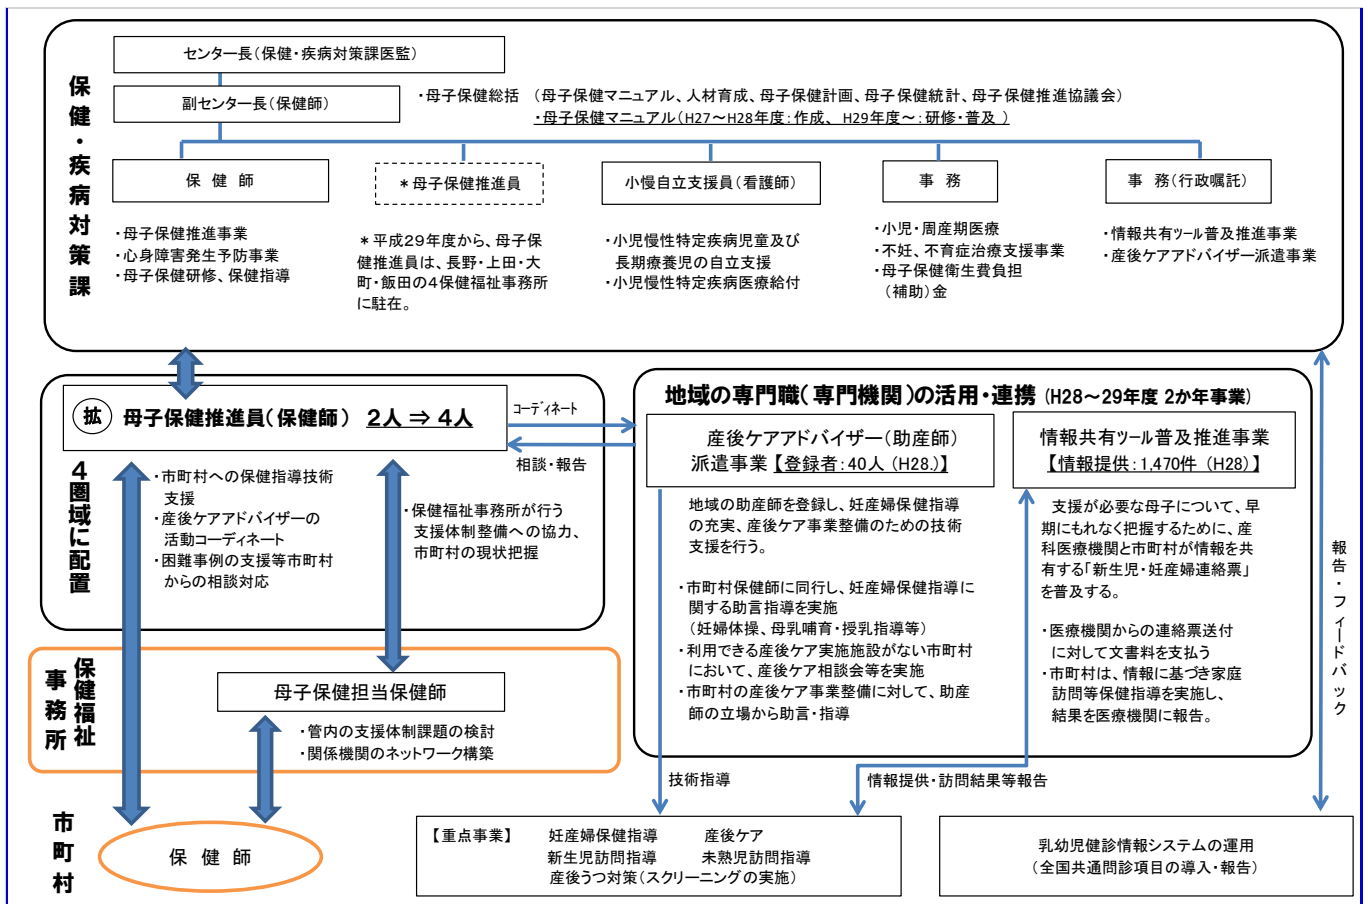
保健・疾病対策課

センター長（保健・疾病対策課医監）

副センター長（保健師）

・母子保健総括　（母子保健マニュアル、人材育成、母子保健計画、母子保健統計、母子保健推進協議会）
・母子保健マニュアル（H27～H28年度：作成、 H29年度～：研修・普及 ）

保　健　師

・母子保健推進事業
・心身障害発生予防事業
・母子保健研修、保健指導

＊母子保健推進員

＊平成29年度から、母子保健推進員は、長野・上田・大町・飯田の4保健福祉事務所に駐在。

小慢自立支援員（看護師）

・小児慢性特定疾病児童及び長期療養児の自立支援
・小児慢性特定疾病医療給付

事　務

・小児・周産期医療
・不妊、不育症治療支援事業
・母子保健衛生費負担（補助）金

事　務（行政嘱託）

・情報共有ツール普及推進事業
・産後ケアアドバイザー派遣事業

4圏域に配置

拡　母子保健推進員（保健師）　2人 ⇒ 4人

コーディネート

相談・報告

・市町村への保健指導技術支援
・産後ケアアドバイザーの活動コーディネート
・困難事例の支援等市町村からの相談対応

・保健福祉事務所が行う支援体制整備への協力、市町村の現状把握

地域の専門職（専門機関）の活用・連携（H28～29年度 2か年事業）

産後ケアアドバイザー（助産師）派遣事業【登録者：40人（H28.）】

地域の助産師を登録し、妊産婦保健指導の充実、産後ケア事業整備のための技術支援を行う。

・市町村保健師に同行し、妊産婦保健指導に関する助言指導を実施
（妊婦体操、母乳哺育・授乳指導等）
・利用できる産後ケア実施施設がない市町村において、産後ケア相談会等を実施
・市町村の産後ケア事業整備に対して、助産師の立場から助言・指導

情報共有ツール普及推進事業
【情報提供：1,470件（H28）】

支援が必要な母子について、早期にもれなく把握するために、産科医療機関と市町村が情報を共有する「新生児・妊産婦連絡票」を普及する。

・医療機関からの連絡票送付に対して文書料を支払う
・市町村は、情報に基づき家庭訪問等保健指導を実施し、結果を医療機関に報告。

報告・フィードバック

保健福祉事務所

母子保健担当保健師

・管内の支援体制課題の検討
・関係機関のネットワーク構築

技術指導

情報提供・訪問結果等報告

市町村

保　健　師

【重点事業】　妊産婦保健指導　　産後ケア
新生児訪問指導　　未熟児訪問指導
産後うつ対策（スクリーニングの実施）

乳幼児健診情報システムの運用
（全国共通問診項目の導入・報告）